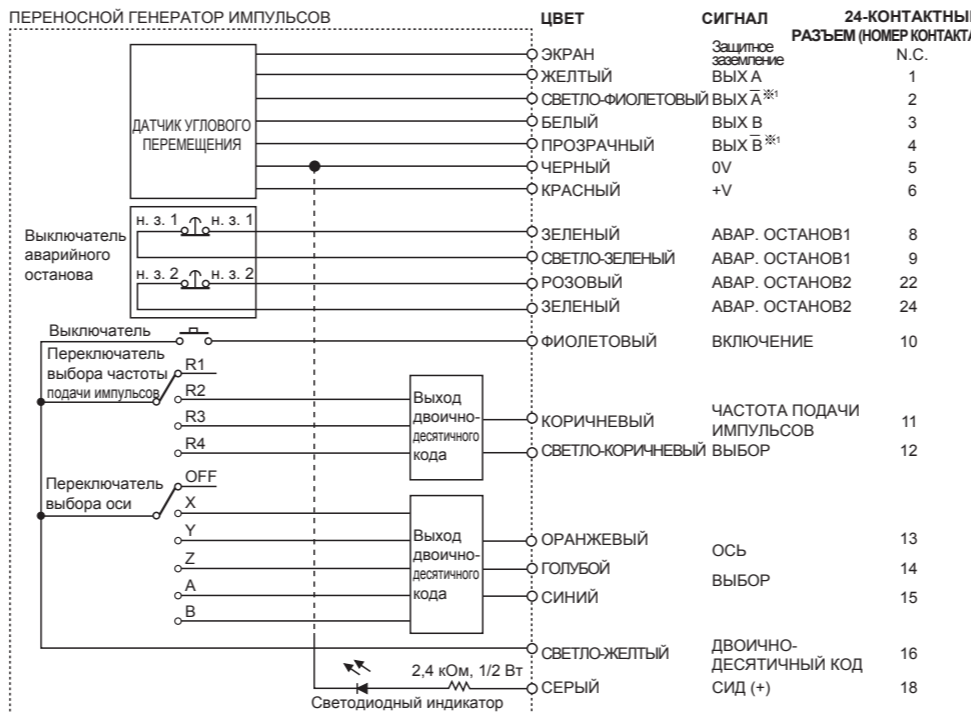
ПЕРЕНОСНОЙ ГЕНЕРАТОР ИМПУЛЬСОВ

ЦВЕТ | СИГНАЛ | 24-КОНТАКТНЫ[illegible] РАЗЪЕМ (НОМЕР КОНТАКТ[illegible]

ДАТЧИК УГЛОВОГО ПЕРЕМЕЩЕНИЯ

ЭКРАН Защитное заземление N.C.
ЖЕЛТЫЙ ВЫХ A 1
СВЕТЛО-ФИОЛЕТОВЫЙ ВЫХ $\overline{A}$ ※1 2
БЕЛЫЙ ВЫХ B 3
ПРОЗРАЧНЫЙ ВЫХ $\overline{B}$ ※1 4
ЧЕРНЫЙ 0V 5
КРАСНЫЙ +V 6

Выключатель аварийного останова
н. з. 1 н. з. 1
н. з. 2 н. з. 2

ЗЕЛЕНЫЙ АВАР. ОСТАНОВ1 8
СВЕТЛО-ЗЕЛЕНЫЙ АВАР. ОСТАНОВ1 9
РОЗОВЫЙ АВАР. ОСТАНОВ2 22
ЗЕЛЕНЫЙ АВАР. ОСТАНОВ2 24

Выключатель
ФИОЛЕТОВЫЙ ВКЛЮЧЕНИЕ 10

Переключатель выбора частоты подачи импульсов
R1
R2
R3
R4
Выход двоично-десятичного кода
КОРИЧНЕВЫЙ ЧАСТОТА ПОДАЧИ ИМПУЛЬСОВ 11
СВЕТЛО-КОРИЧНЕВЫЙ ВЫБОР 12

Переключатель выбора оси
OFF
X
Y
Z
A
B
Выход двоично-десятичного кода
ОРАНЖЕВЫЙ ОСЬ 13
ГОЛУБОЙ ВЫБОР 14
СИНИЙ 15

СВЕТЛО-ЖЕЛТЫЙ ДВОИЧНО-ДЕСЯТИЧНЫЙ КОД 16
2,4 кОм, 1/2 Вт
СЕРЫЙ СИД (+) 18
Светодиодный индикатор